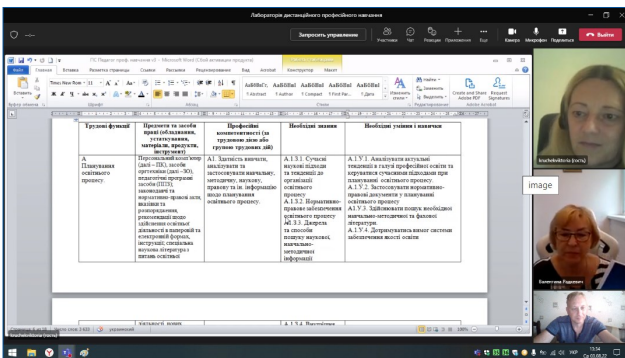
Лабораторія дистанційного професійного навчання

Запросить управление

Участники Чат Реакции Приложения Еще Камера Микрофон Поделиться Выйти

ПС Педагог проф. навчання v3 – Microsoft Word (Сбой активации продукта)

Файл Главная Вставка Разметка страницы Ссылки Рассылки Рецензирование Вид Acrobat Конструктор Макет

Times New Roman 11

AaBbBeГ AaBbBeГ AaBbBeГ AaBbBeГ AaBbBeГ

¶ Abstract ¶ Author ¶ Compact ¶ First Par... ¶ Дата

Изменить стили Найти Заменить Выделить Create and Share Adobe PDF Request Signatures

Буфер обмена Шрифт Абзац Стили Редактирование Adobe Acrobat

| Трудові функції | Предмети та засоби праці (обладнання, устаткування, матеріали, продукти, інструмент) | Професійні компетентності (за трудовою дією або групою трудових дій) | Необхідні знання | Необхідні уміння і навички |
|---|---|---|---|---|
| А. Планування освітнього процесу. | Персональний комп'ютер (далі – ПК), засоби оргтехніки (далі – ЗО), педагогічні програмні засоби (ППЗ); законодавчі та нормативно-правові акти, видавані та розповсюджувані, рекомендовані щодо здійснення освітньої діяльності в паперовій та електронній формах, інструкції, спеціальна наукова література з питань освітньої | А1. Здатність вивчати, аналізувати та застосовувати навчальну, методичну, наукову, правову та ін. інформацію щодо планування освітнього процесу. | А.1З.1. Сучасні наукові підходи та тенденції до організації освітнього процесу А.1З.2. Нормативно-правове забезпечення освітнього процесу А1.З.3. Джерела та способи пошуку наукової, навчально-методичної інформації | А.1У.1. Аналізувати актуальні тенденції в галузі професійної освіти та керуватися сучасними підходами при плануванні освітнього процесу. А.1У.2. Застосовувати нормативно-правові документи у плануванні освітнього процесу А.1У.3. Здійснювати пошук необхідної навчально-методичної та фахової літератури. А.1У.4. Дотримуватись вимог системи забезпечення якості освіти |
| | | | А.1З.4. Висвітлення | |

krucheliviktoria (гость)

image

Валентина Радкевич

Страница: 9 из 18 Число слов: 3 633 украинский

100%

13:34 Ср 03.08.22